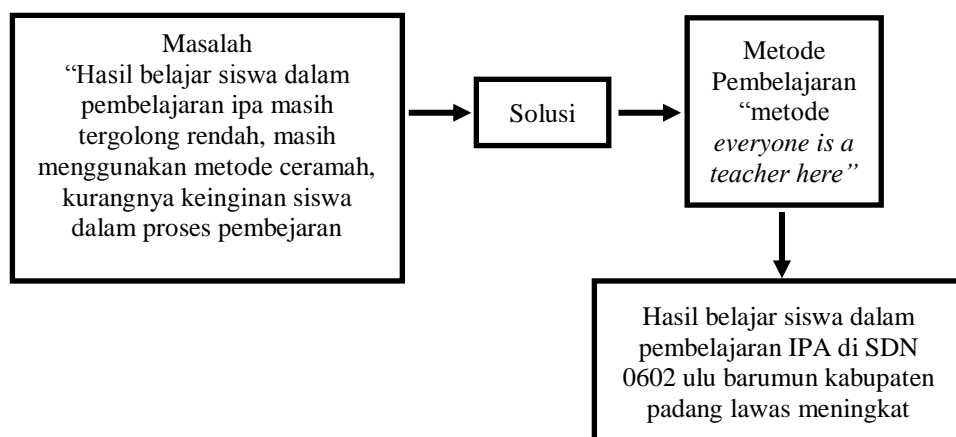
Masalah
"Hasil belajar siswa dalam pembelajaran ipa masih tergolong rendah, masih menggunakan metode ceramah, kurangnya keinginan siswa dalam proses pembejaran

Solusi

Metode Pembelajaran "metode *everyone is a teacher here"*

Hasil belajar siswa dalam pembelajaran IPA di SDN 0602 ulu barumun kabupaten padang lawas meningkat